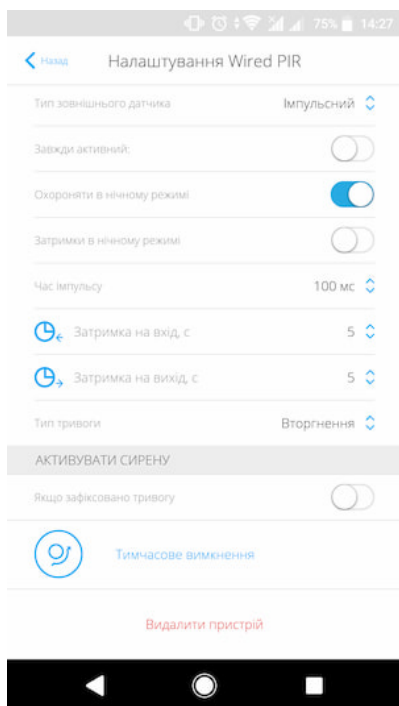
75% 14:27

Назад Налаштування Wired PIR

Тип зовнішнього датчика Імпульсний

Завжди активний:

Охороняти в нічному режимі

Затримки в нічному режимі

Час імпульсу 100 мс

Затримка на вхід, с 5

Затримка на вихід, с 5

Тип тривоги Вторгнення

АКТИВУВАТИ СИРЕНУ

Якщо зафіксовано тривогу

Тимчасове вимкнення

Видалити пристрій